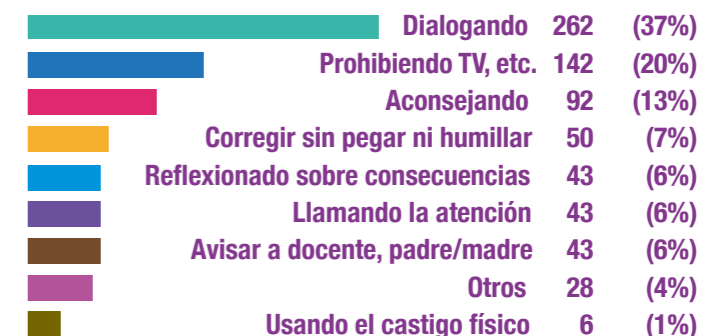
Dialogando 262 (37%)
Prohibiendo TV, etc. 142 (20%)
Aconsejando 92 (13%)
Corregir sin pegar ni humillar 50 (7%)
Reflexionado sobre consecuencias 43 (6%)
Llamando la atención 43 (6%)
Avisar a docente, padre/madre 43 (6%)
Otros 28 (4%)
Usando el castigo físico 6 (1%)